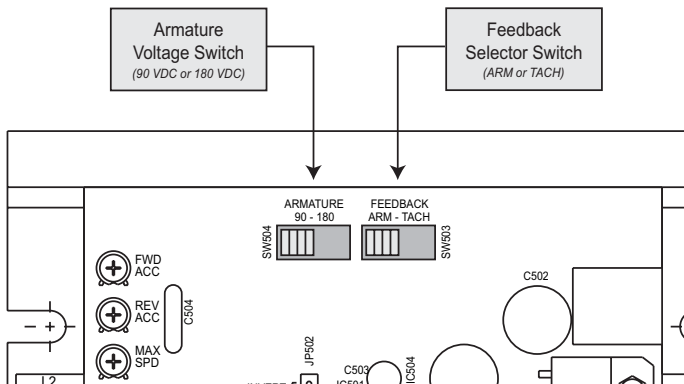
Armature
Voltage Switch
(90 VDC or 180 VDC)

Feedback
Selector Switch
(ARM or TACH)

ARMATURE
90 - 180

FEEDBACK
ARM - TACH

SW504

SW503

C502

FWD
ACC

REV
ACC

C504

MAX
SPD

JP502

C503

IC504

IC501

INVERT

L2